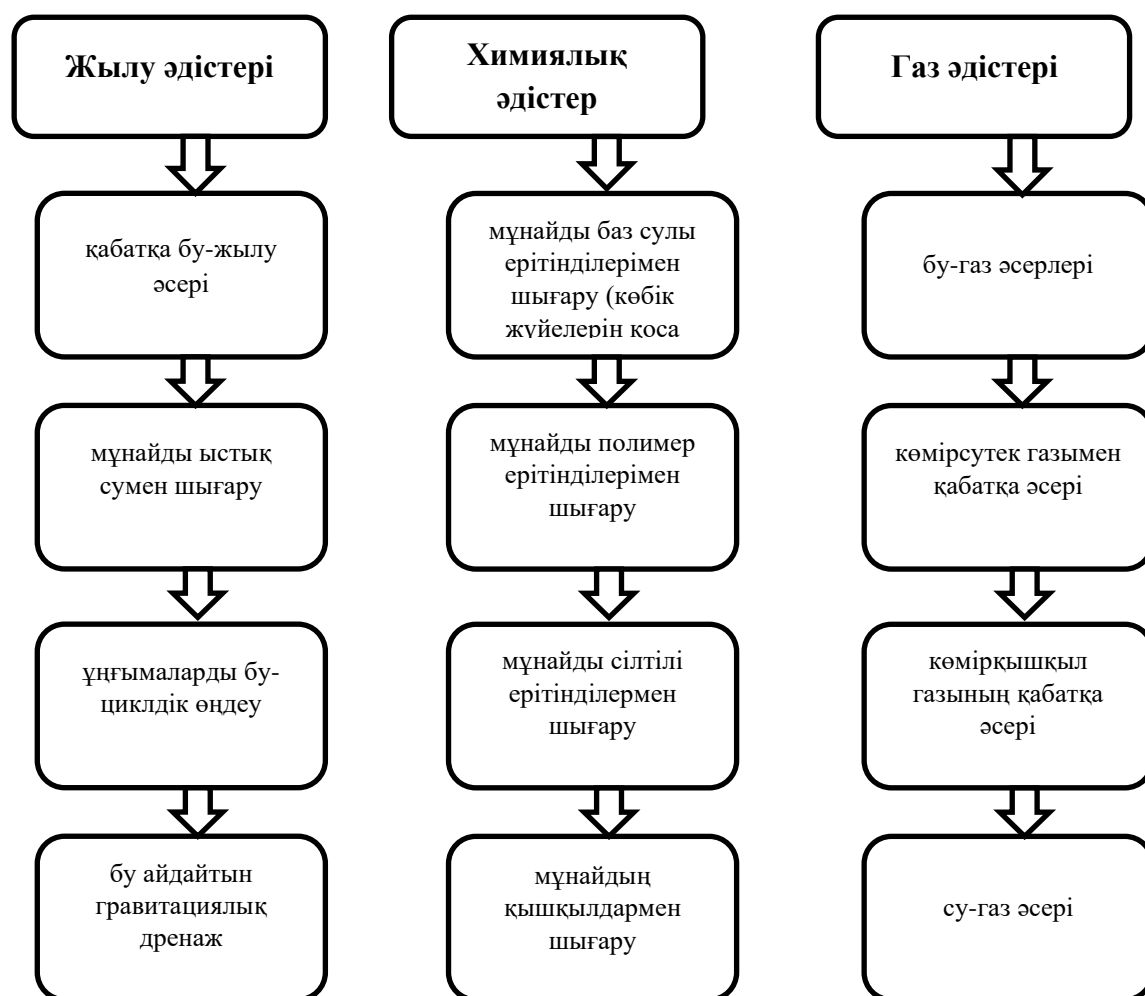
Жылу әдістері

қабатқа бу-жылу әсері

мұнайды ыстық сумен шығару

ұңғымаларды бу-циклдік өңдеу

бу айдайтын гравитациялық дренаж

Химиялық әдістер

мұнайды баз сулы ерітінділерімен шығару (көбік жүйелерін қоса

мұнайды полимер ерітінділерімен шығару

мұнайды сілтілі ерітінділермен шығару

мұнайдың қышқылдармен шығару

Газ әдістері

бу-газ әсерлері

көмірсутек газымен қабатқа әсері

көмірқышқыл газының қабатқа әсері

су-газ әсері